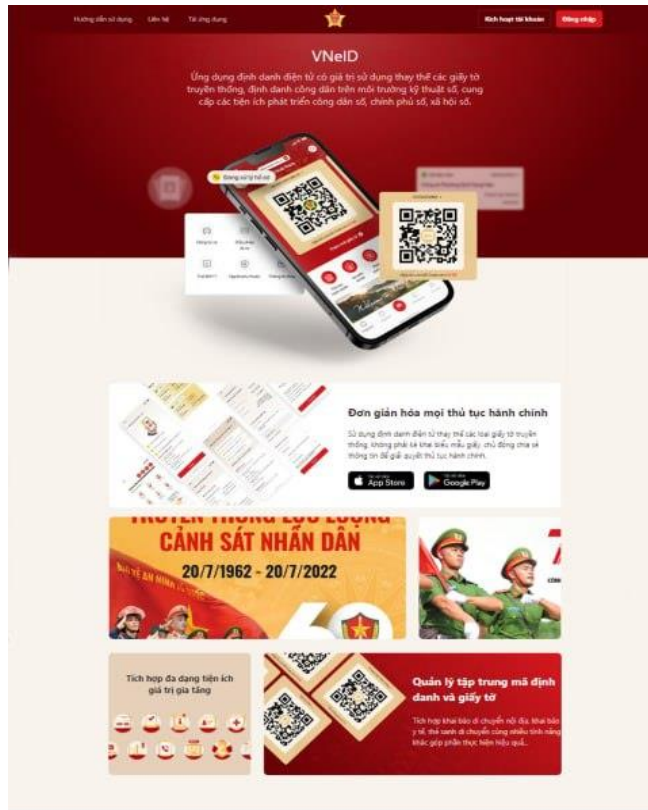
Hướng dẫn sử dụng Liên hệ Tải ứng dụng

Kích hoạt tài khoản Đăng nhập

VNeID

Ứng dụng định danh điện tử có giá trị sử dụng thay thế các giấy tờ truyền thống, định danh công dân trên môi trường kỹ thuật số, cung cấp các tiện ích phát triển công dân số, chính phủ số, xã hội số.

Đơn giản hóa mọi thủ tục hành chính

Sử dụng định danh điện tử thay thế các loại giấy tờ truyền thống, không phải kê khai biểu mẫu giấy, chủ động chia sẻ thông tin để giải quyết thủ tục hành chính.

App Store

Google Play

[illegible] CẢNH SÁT NHÂN DÂN

20/7/1962 - 20/7/2022

Tích hợp đa dạng tiện ích giá trị gia tăng

Quản lý tập trung mã định danh và giấy tờ

Tích hợp khai báo di chuyển nội địa, khai báo y tế, thẻ xanh di chuyển cùng nhiều tính năng khác góp phần thực hiện hiệu quả...